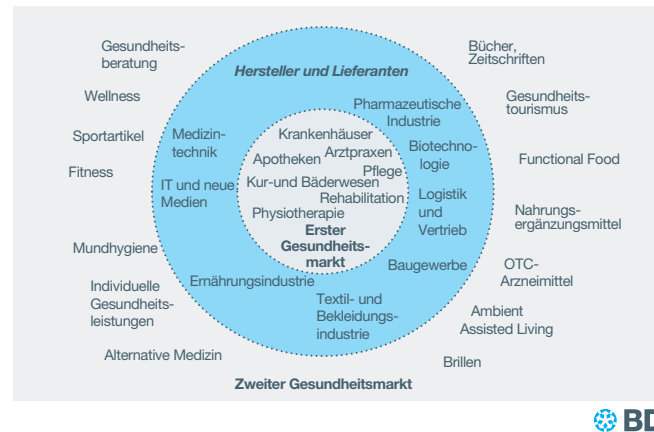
Gesundheitsberatung

Wellness

Sportartikel

Fitness

Mundhygiene

Individuelle Gesundheitsleistungen

Alternative Medizin

Hersteller und Lieferanten

Medizintechnik

IT und neue Medien

Ernährungsindustrie

Textil- und Bekleidungsindustrie

Baugewerbe

Logistik und Vertrieb

Biotechnologie

Pharmazeutische Industrie

Krankenhäuser

Apotheken

Arztpraxen

Pflege

Kur-und Bäderwesen

Rehabilitation

Physiotherapie

Erster Gesundheitsmarkt

Bücher, Zeitschriften

Gesundheitstourismus

Functional Food

Nahrungsergänzungsmittel

OTC-Arzneimittel

Ambient Assisted Living

Brillen

Zweiter Gesundheitsmarkt

BD